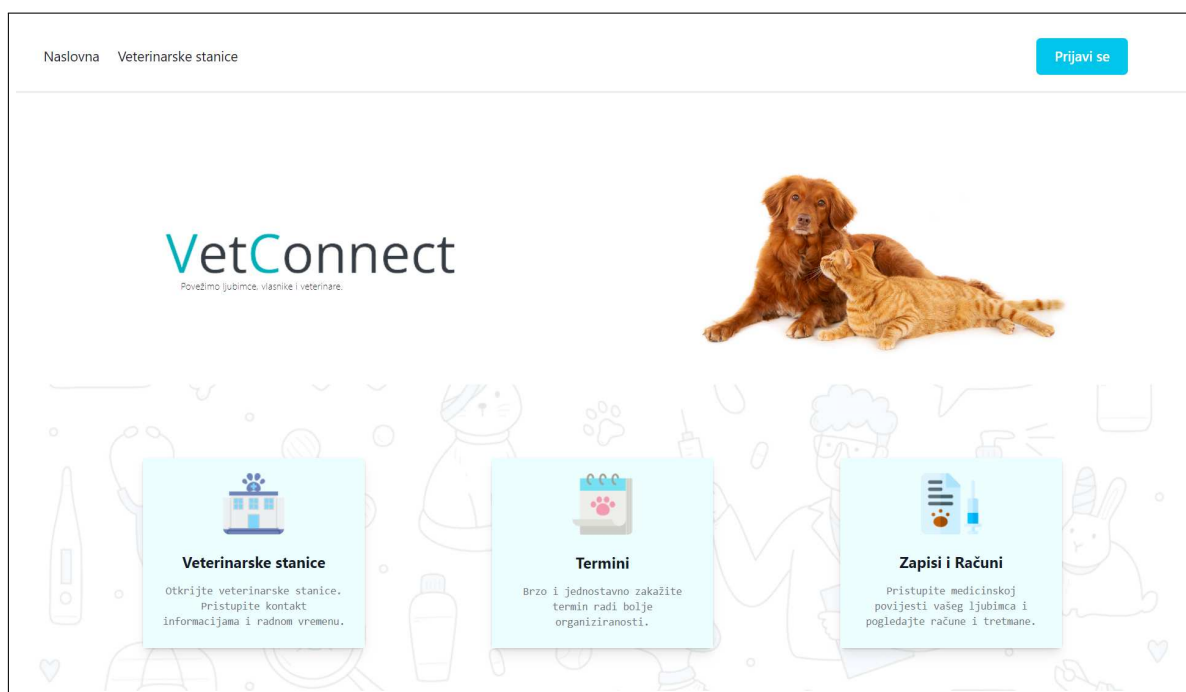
Naslovna Veterinarske stanice

Prijavi se

VetConnect
Povežimo ljubimce, vlasnike i veterinare.

Veterinarske stanice
Otkrijte veterinarske stanice. Pristupite kontakt informacijama i radnom vremenu.

Termini
Brzo i jednostavno zakažite termin radi bolje organiziranosti.

Zapisi i Računi
Pristupite medicinskoj povijesti vašeg ljubimca i pogledajte račune i tretmane.